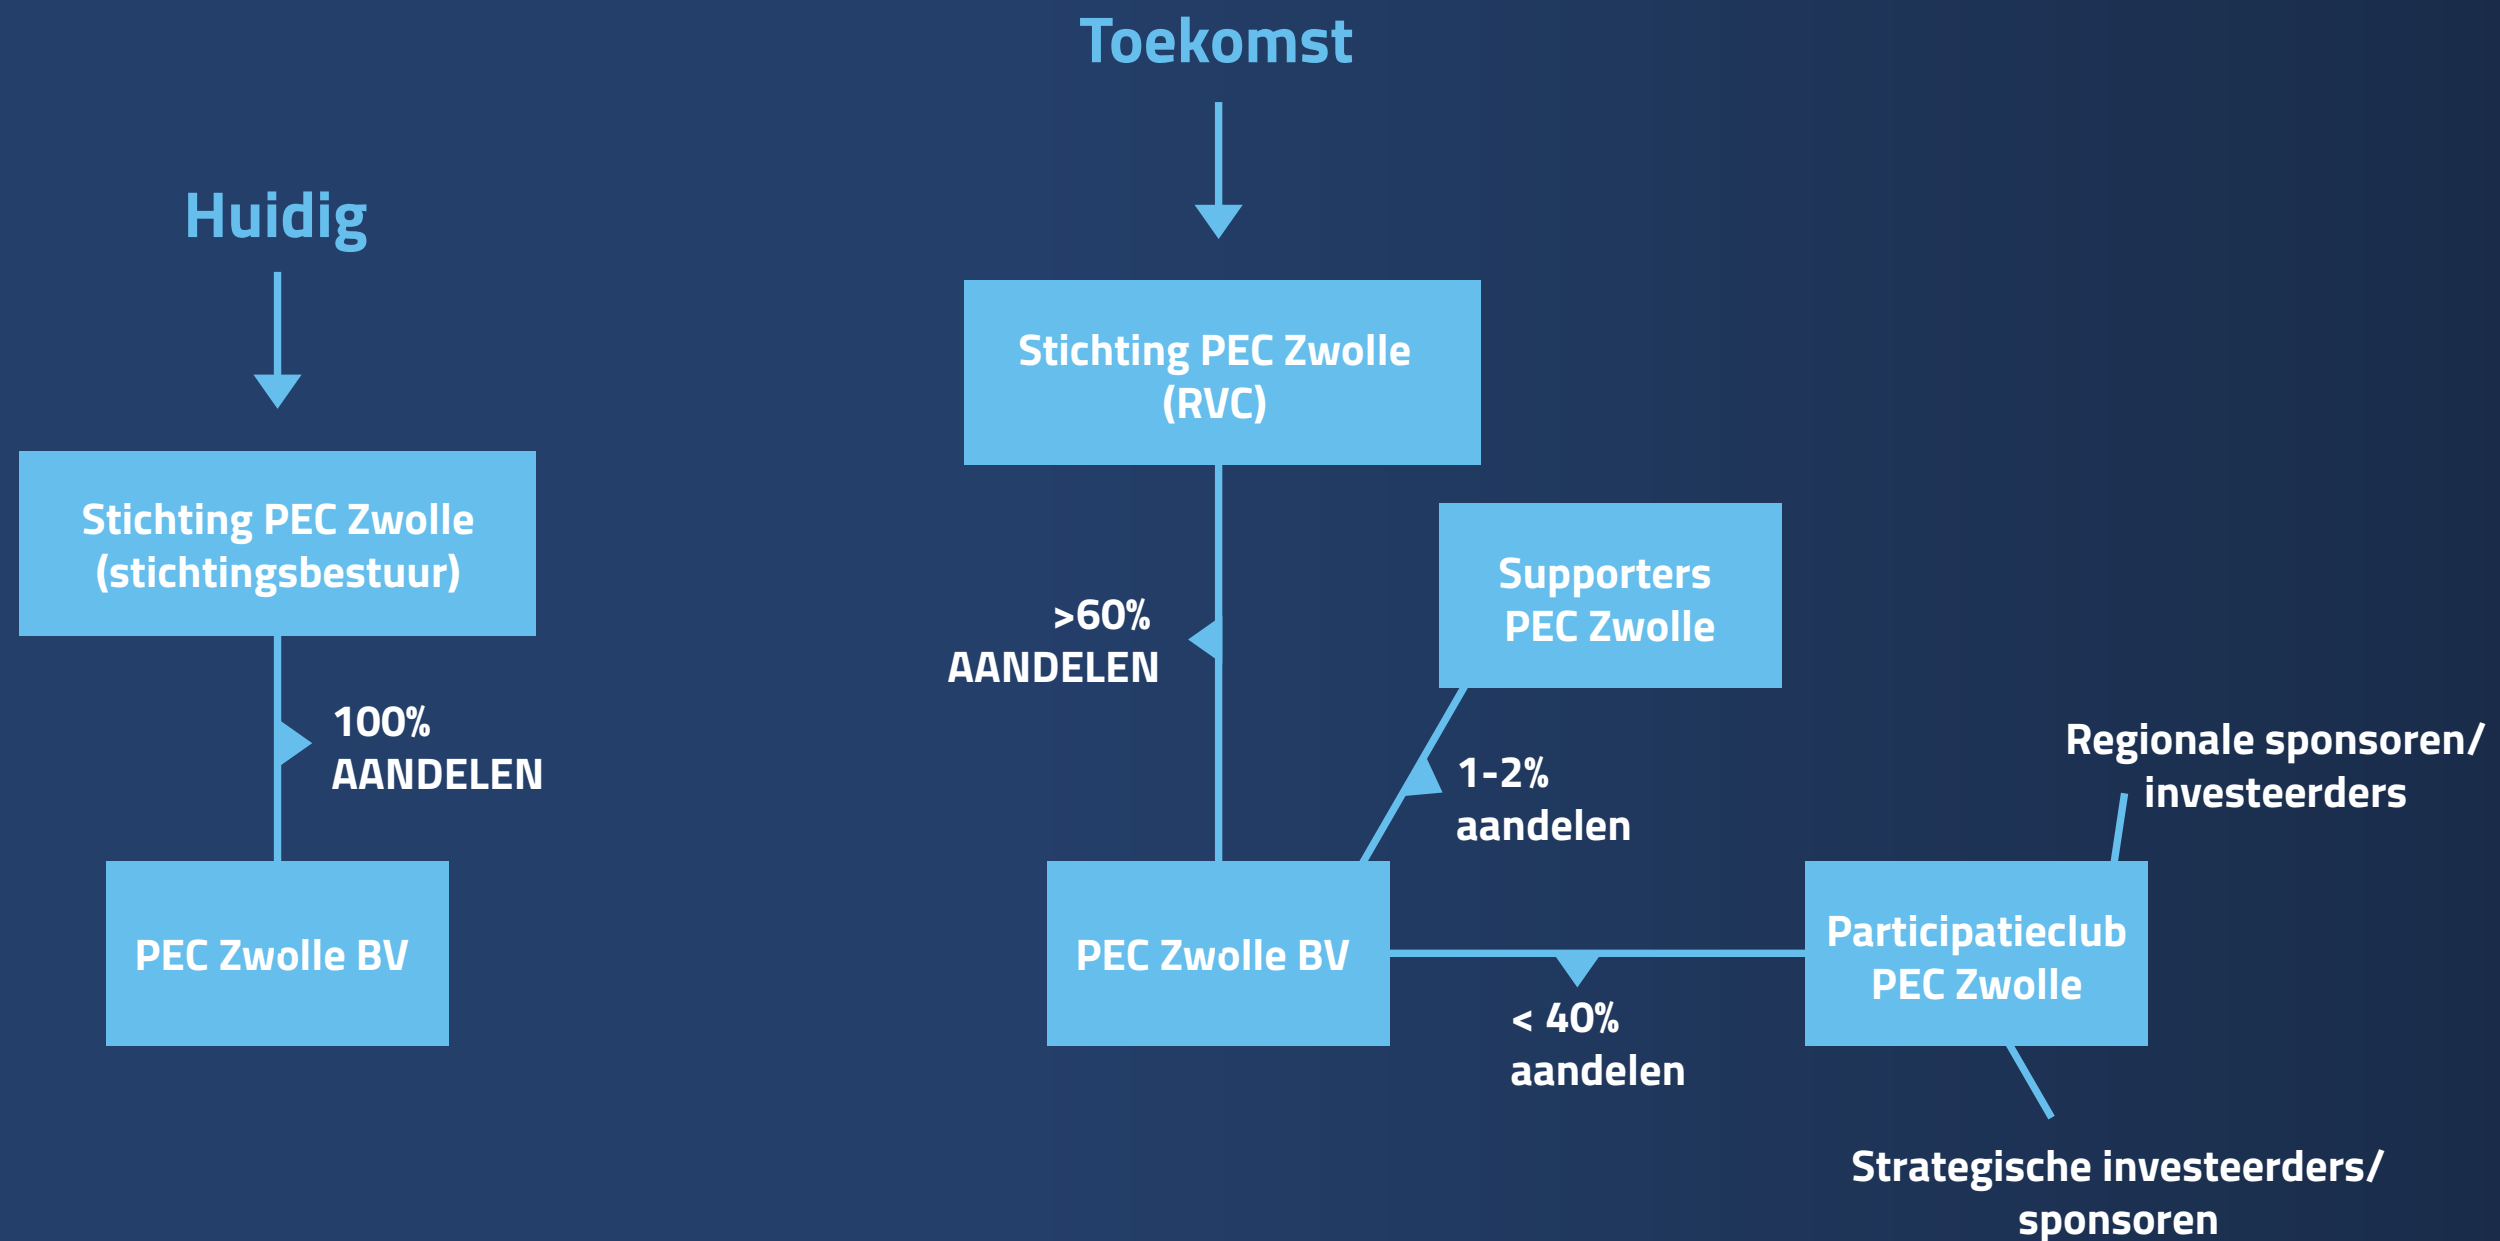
Huidig

Stichting PEC Zwolle (stichtingsbestuur)

100% AANDELEN

PEC Zwolle BV

Toekomst

Stichting PEC Zwolle (RVC)

>60% AANDELEN

Supporters PEC Zwolle

1-2% aandelen

Regionale sponsoren/ investeerders

PEC Zwolle BV

Participatieclub PEC Zwolle

< 40% aandelen

Strategische investeerders/ sponsoren